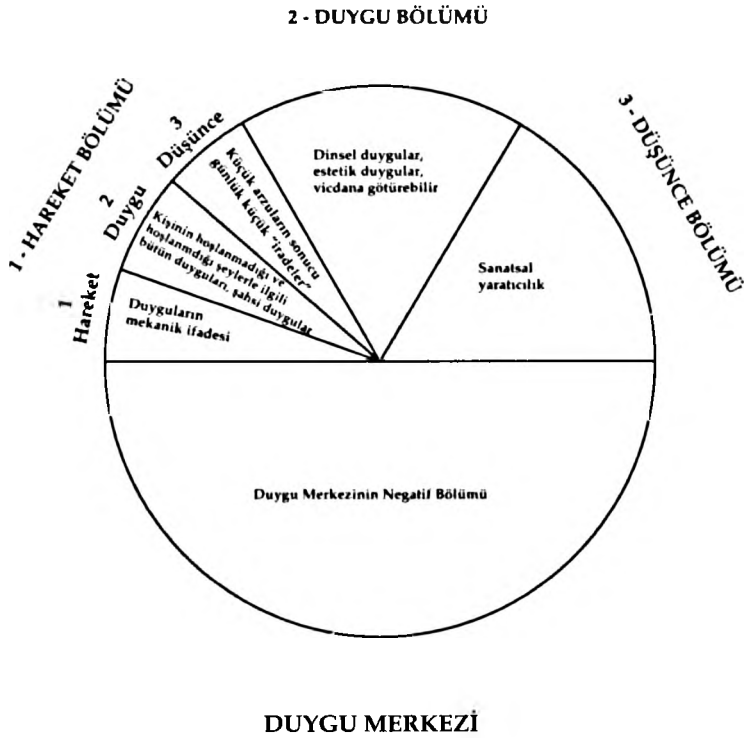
2 - DUYGU BÖLÜMÜ

1 - HAREKET BÖLÜMÜ

3 - DÜŞÜNCE BÖLÜMÜ

1
Hareket

2
Duygu

3
Düşünce

Duyguların mekanik ifadesi

Kişinin hoşlanmadığı ve hoşlanmdığı şeylerle ilgili bütün duyguları, şahsi duygular

Küçük arzuların sonucu günlük küçük "iradeler"

Dinsel duygular, estetik duygular, vicdana götürebilir

Sanatsal yaratıcılık

Duygu Merkezinin Negatif Bölümü

DUYGU MERKEZİ